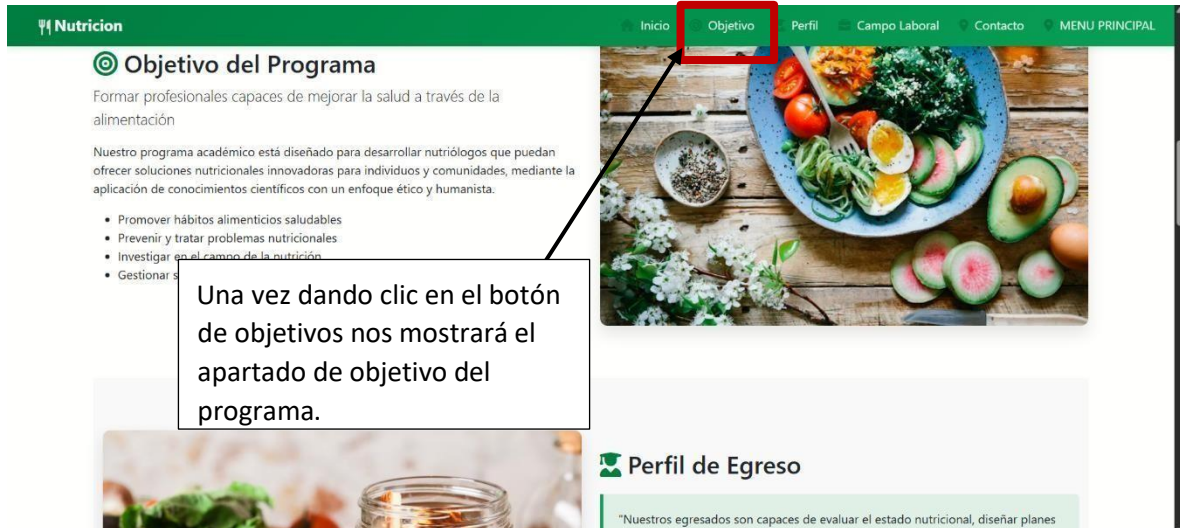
Nutricion

Inicio Objetivo Perfil Campo Laboral Contacto MENU PRINCIPAL

Objetivo del Programa

Formar profesionales capaces de mejorar la salud a través de la alimentación

Nuestro programa académico está diseñado para desarrollar nutriólogos que puedan ofrecer soluciones nutricionales innovadoras para individuos y comunidades, mediante la aplicación de conocimientos científicos con un enfoque ético y humanista.

- Promover hábitos alimenticios saludables
- Prevenir y tratar problemas nutricionales
- Investigar en el campo de la nutrición
- Gestionar s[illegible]

Una vez dando clic en el botón de objetivos nos mostrará el apartado de objetivo del programa.

Perfil de Egreso

"Nuestros egresados son capaces de evaluar el estado nutricional, diseñar planes